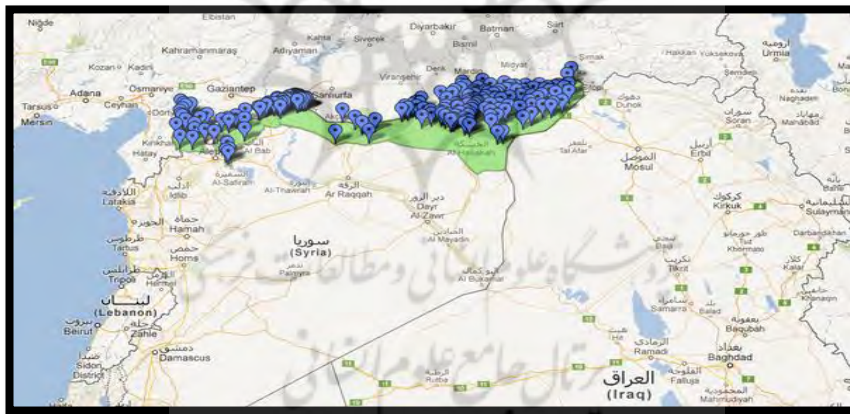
Niğde
Elbistan
Kahramanmaraş
Adıyaman
Kahta
Siverek
Diyarbakır
Batman
Siirt
Bismil
Kozan
Kadirli
Osmaniye
Gaziantep
Şanlıurfa
Viranşehir
Derik
Mardin
Midyat
Şırnak
Hakkari
Yüksekova
ارومیه
Urmia
Adana
Ceyhan
Tarsus
Mersin
Al Bab
Al-Safirah
Al-Thawrah
الرقة
Ar Raqqah
الحسكة
Al-Hasakah
دهوك
Duhok
Tal Afar
الموصل
Mosul
اربيل
Erbil
سوران
Soran
Naghadeh
مهاباد
Mahabad
اللاذقية
Latakia
دير الزور
Deir
Al-Zawr
الميادين
Al Mayadin
كركوك
Kirkuk
السليمانية
Sulaymaniyah
حماة
Hamah
طرطوس
Tartus
حمص
Homs
سوريا
(Syria)
Palmyra
البوكمال
Al Bukamal
Baiji
Tikrit
Darbandikhan
Khanaqin
طرابلس
Tripoli
لبنان
(Lebanon)
Beirut
Zahle
Sidon
Damascus
سامراء
Samarra
Balad
بعقوبة
Baqubah
الرمادي
Ramadi
بغداد
Baghdad
الفلوجة
Falluja
العراق
(Iraq)
Rutba